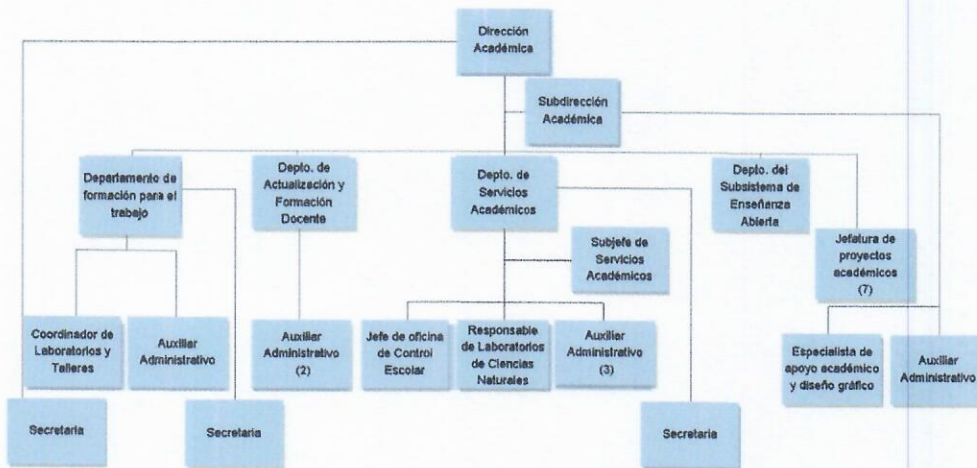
Dirección Académica

Subdirección Académica

Departamento de formación para el trabajo

Depto. de Actualización y Formación Docente

Depto. de Servicios Académicos

Depto. del Subsistema de Enseñanza Abierta

Jefatura de proyectos académicos (7)

Subjefe de Servicios Académicos

Coordinador de Laboratorios y Talleres

Auxiliar Administrativo

Auxiliar Administrativo (2)

Jefe de oficina de Control Escolar

Responsable de Laboratorios de Ciencias Naturales

Auxiliar Administrativo (3)

Especialista de apoyo académico y diseño gráfico

Auxiliar Administrativo

Secretaria

Secretaria

Secretaria